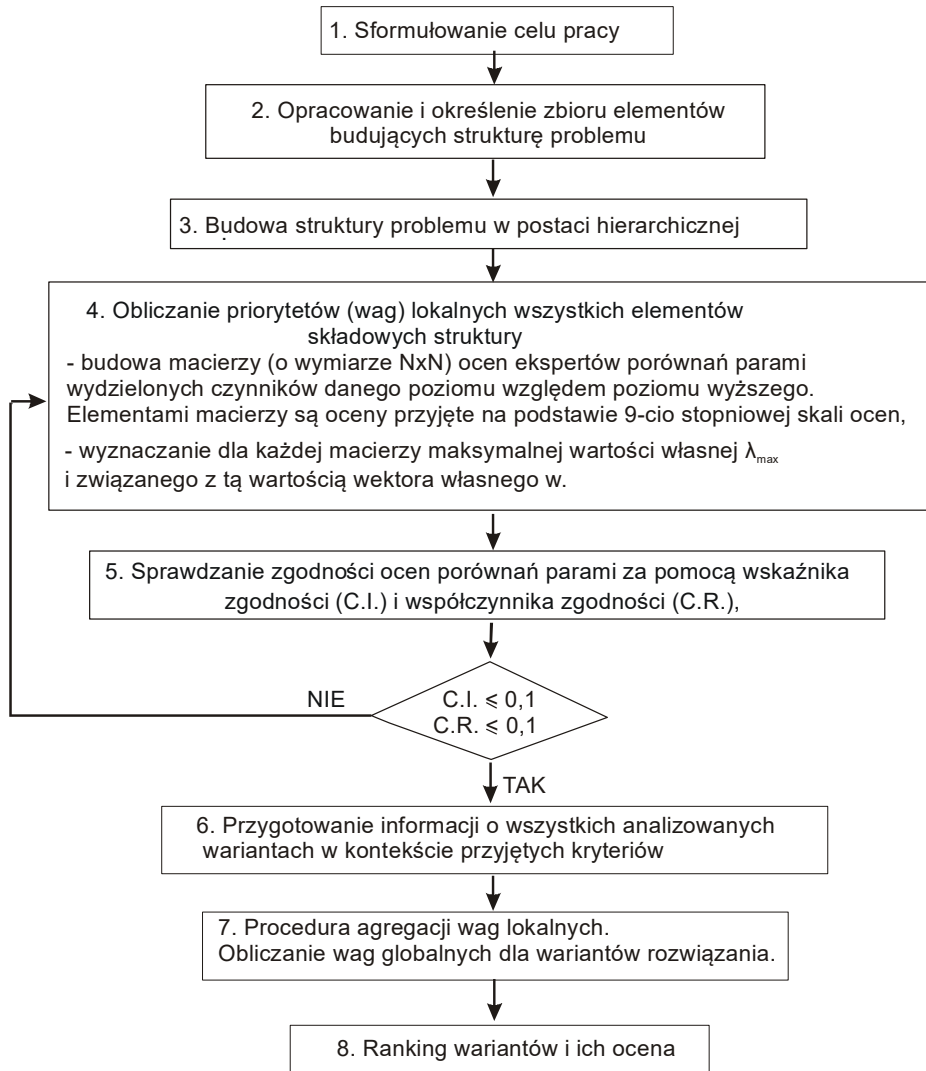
1. Sformułowanie celu pracy

2. Opracowanie i określenie zbioru elementów budujących strukturę problemu

3. Budowa struktury problemu w postaci hierarchicznej

4. Obliczanie priorytetów (wag) lokalnych wszystkich elementów składowych struktury
- budowa macierzy (o wymiarze NxN) ocen ekspertów porównań parami wydzielonych czynników danego poziomu względem poziomu wyższego. Elementami macierzy są oceny przyjęte na podstawie 9-cio stopniowej skali ocen,
- wyznaczanie dla każdej macierzy maksymalnej wartości własnej $\lambda_{max}$ i związanego z tą wartością wektora własnego w.

5. Sprawdzanie zgodności ocen porównań parami za pomocą wskaźnika zgodności (C.I.) i współczynnika zgodności (C.R.),

NIE

C.I. $\leqslant$ 0,1
C.R. $\leqslant$ 0,1

TAK

6. Przygotowanie informacji o wszystkich analizowanych wariantach w kontekście przyjętych kryteriów

7. Procedura agregacji wag lokalnych.
Obliczanie wag globalnych dla wariantów rozwiązania.

8. Ranking wariantów i ich ocena